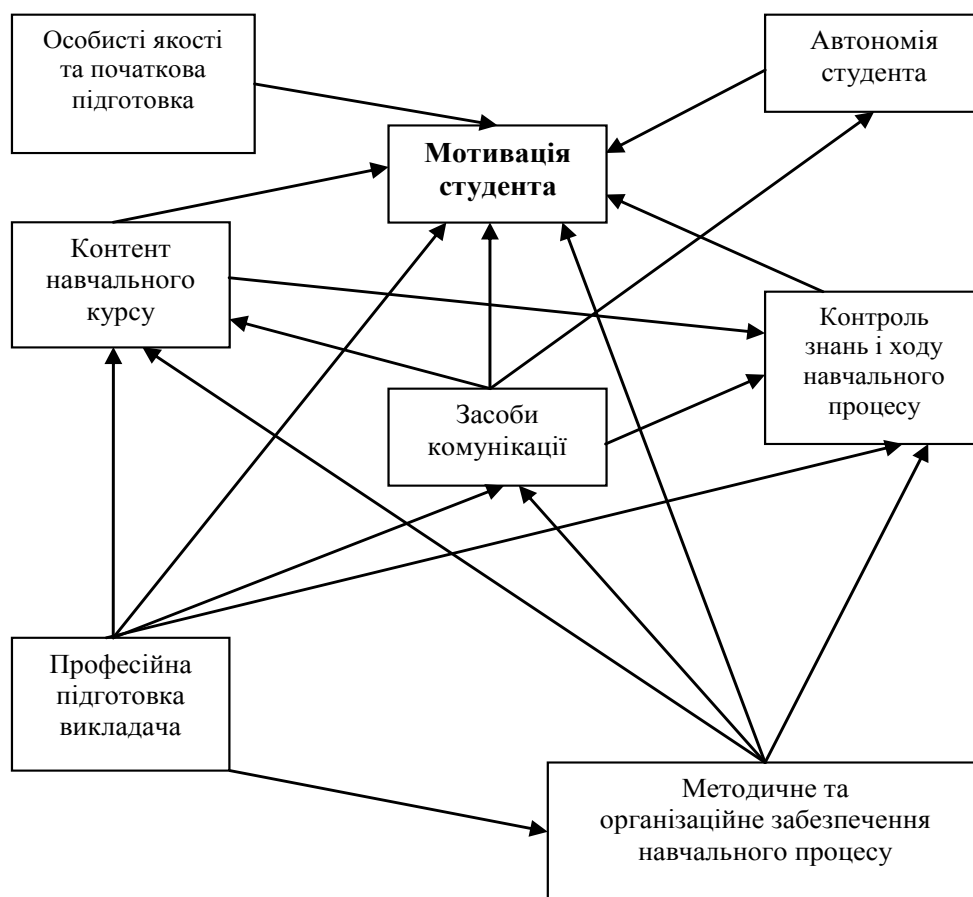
Особисті якості та початкова підготовка

Автономія студента

Мотивація студента

Контент навчального курсу

Контроль знань і ходу навчального процесу

Засоби комунікації

Професійна підготовка викладача

Методичне та організаційне забезпечення навчального процесу